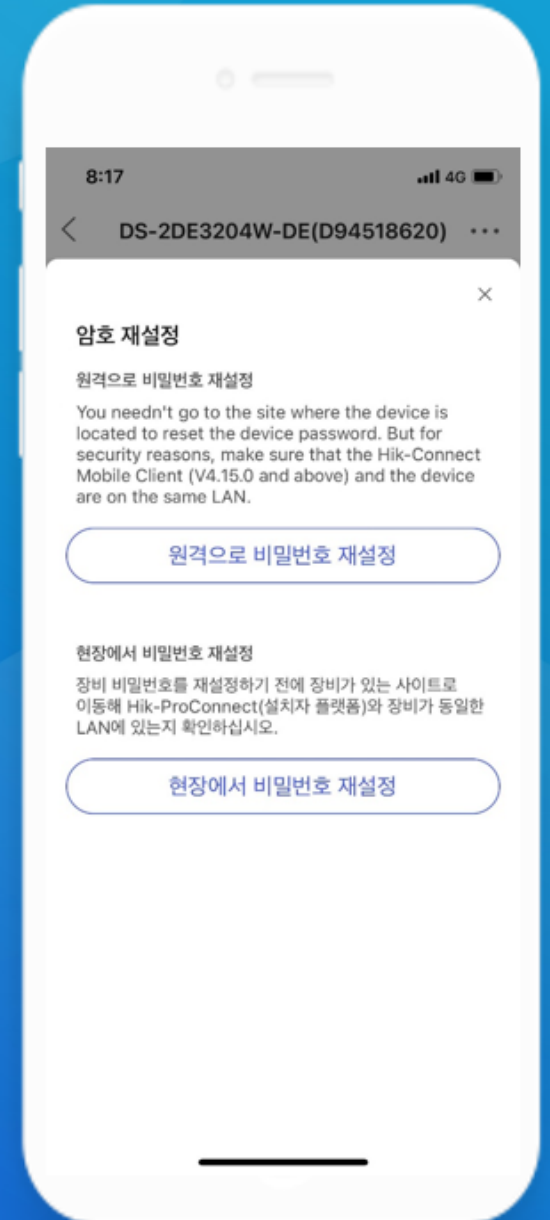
8:17

4G

DS-2DE3204W-DE(D94518620)

×

암호 재설정

원격으로 비밀번호 재설정

You needn't go to the site where the device is located to reset the device password. But for security reasons, make sure that the Hik-Connect Mobile Client (V4.15.0 and above) and the device are on the same LAN.

원격으로 비밀번호 재설정

현장에서 비밀번호 재설정

장비 비밀번호를 재설정하기 전에 장비가 있는 사이트로 이동해 Hik-ProConnect(설치자 플랫폼)와 장비가 동일한 LAN에 있는지 확인하십시오.

현장에서 비밀번호 재설정